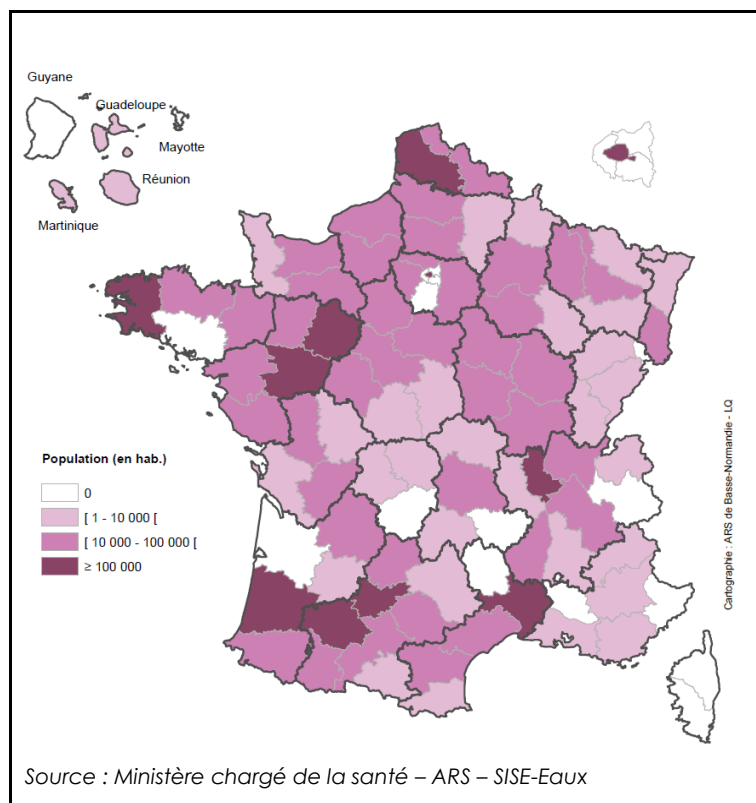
Guyane
Guadeloupe
Mayotte
Réunion
Martinique

Population (en hab.)
0
[ 1 - 10 000 [
[ 10 000 - 100 000 [
≥ 100 000

Cartographie : ARS de Basse-Normandie - LQ

Source : Ministère chargé de la santé – ARS – SISE-Eaux